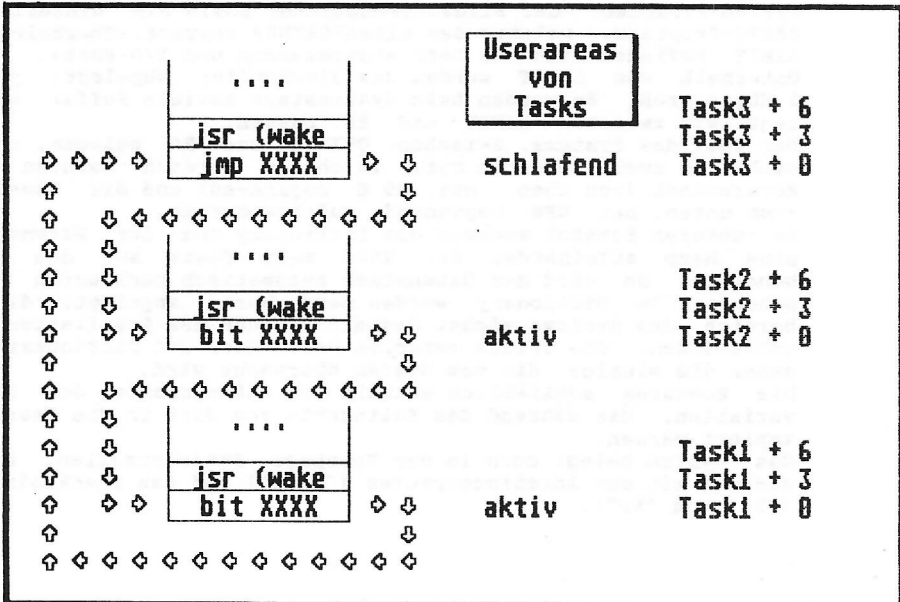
Userareas von Tasks

....

jsr (wake
jmp XXXX

schlafend

Task3 + 6
Task3 + 3
Task3 + 0

....

jsr (wake
bit XXXX

aktiv

Task2 + 6
Task2 + 3
Task2 + 0

....

jsr (wake
bit XXXX

aktiv

Task1 + 6
Task1 + 3
Task1 + 0